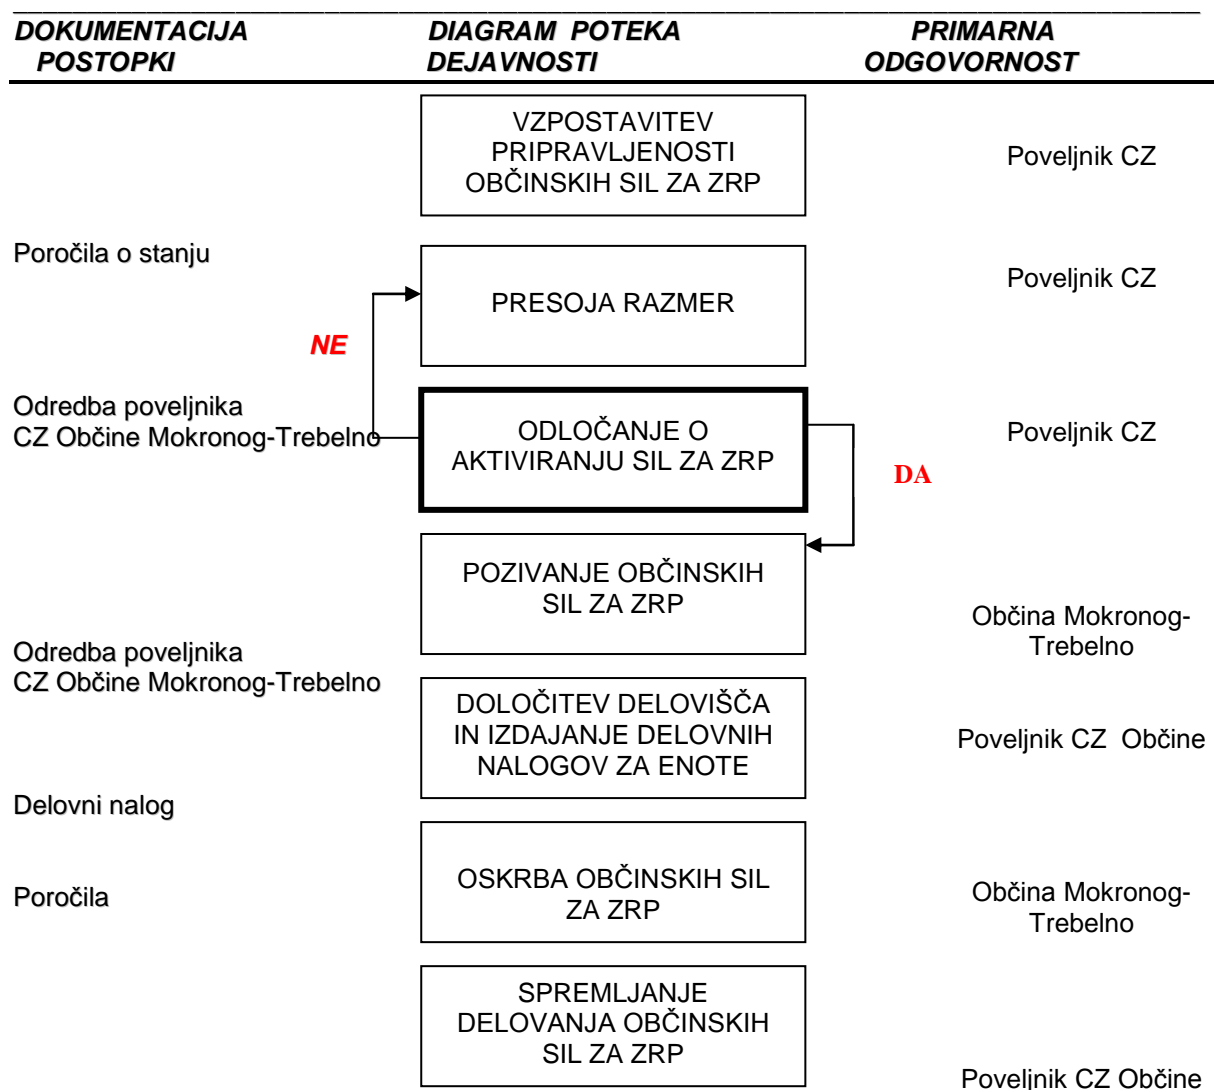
DOKUMENTACIJA POSTOPKI

DIAGRAM POTEKA DEJAVNOSTI

PRIMARNA ODGOVORNOST

VZPOSTAVITEV PRIPRAVLJENOSTI OBČINSKIH SIL ZA ZRP

Poveljnik CZ

Poročila o stanju

PRESOJA RAZMER

Poveljnik CZ

NE

Odredba poveljnika CZ Občine Mokronog-Trebelno

ODLOČANJE O AKTIVIRANJU SIL ZA ZRP

Poveljnik CZ

DA

POZIVANJE OBČINSKIH SIL ZA ZRP

Občina Mokronog-Trebelno

Odredba poveljnika CZ Občine Mokronog-Trebelno

DOLOČITEV DELOVIŠČA IN IZDAJANJE DELOVNIH NALOGOV ZA ENOTE

Poveljnik CZ Občine

Delovni nalog

Poročila

OSKRBA OBČINSKIH SIL ZA ZRP

Občina Mokronog-Trebelno

SPREMLJANJE DELOVANJA OBČINSKIH SIL ZA ZRP

Poveljnik CZ Občine